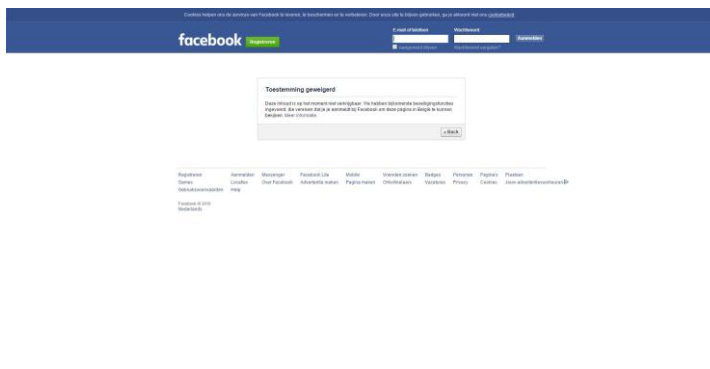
Cookies helpen ons de services van Facebook te leveren, te beschermen en te verbeteren. Door onze site te blijven gebruiken, ga je akkoord met ons cookiebeleid.

facebook Registreren

E-mail of telefoon Wachtwoord Aanmelden

Aangemeld blijven Wachtwoord vergeten?

Toestemming geweigerd

Deze inhoud is op het moment niet vertrijgbaar. We hebben lokmiende beveiligingsfuncties ingevoerd, die vereisen dat je aanmeldt bij Facebook om deze pagina in België te kunnen bekijken. Meer informatie

« Back

Registreren Aanmelden Messenger Facebook Lite Mobile Vrienden zoeken Badges Personen Pagina's Plaatsen Games Locaties Over Facebook Advertentie maken Pagina maken Ontwikkelaars Vacatures Privacy Cookies Jouw advertentievoorkeuren Gebruiksvoorwaarden Help

Facebook © 2016
Nederlands